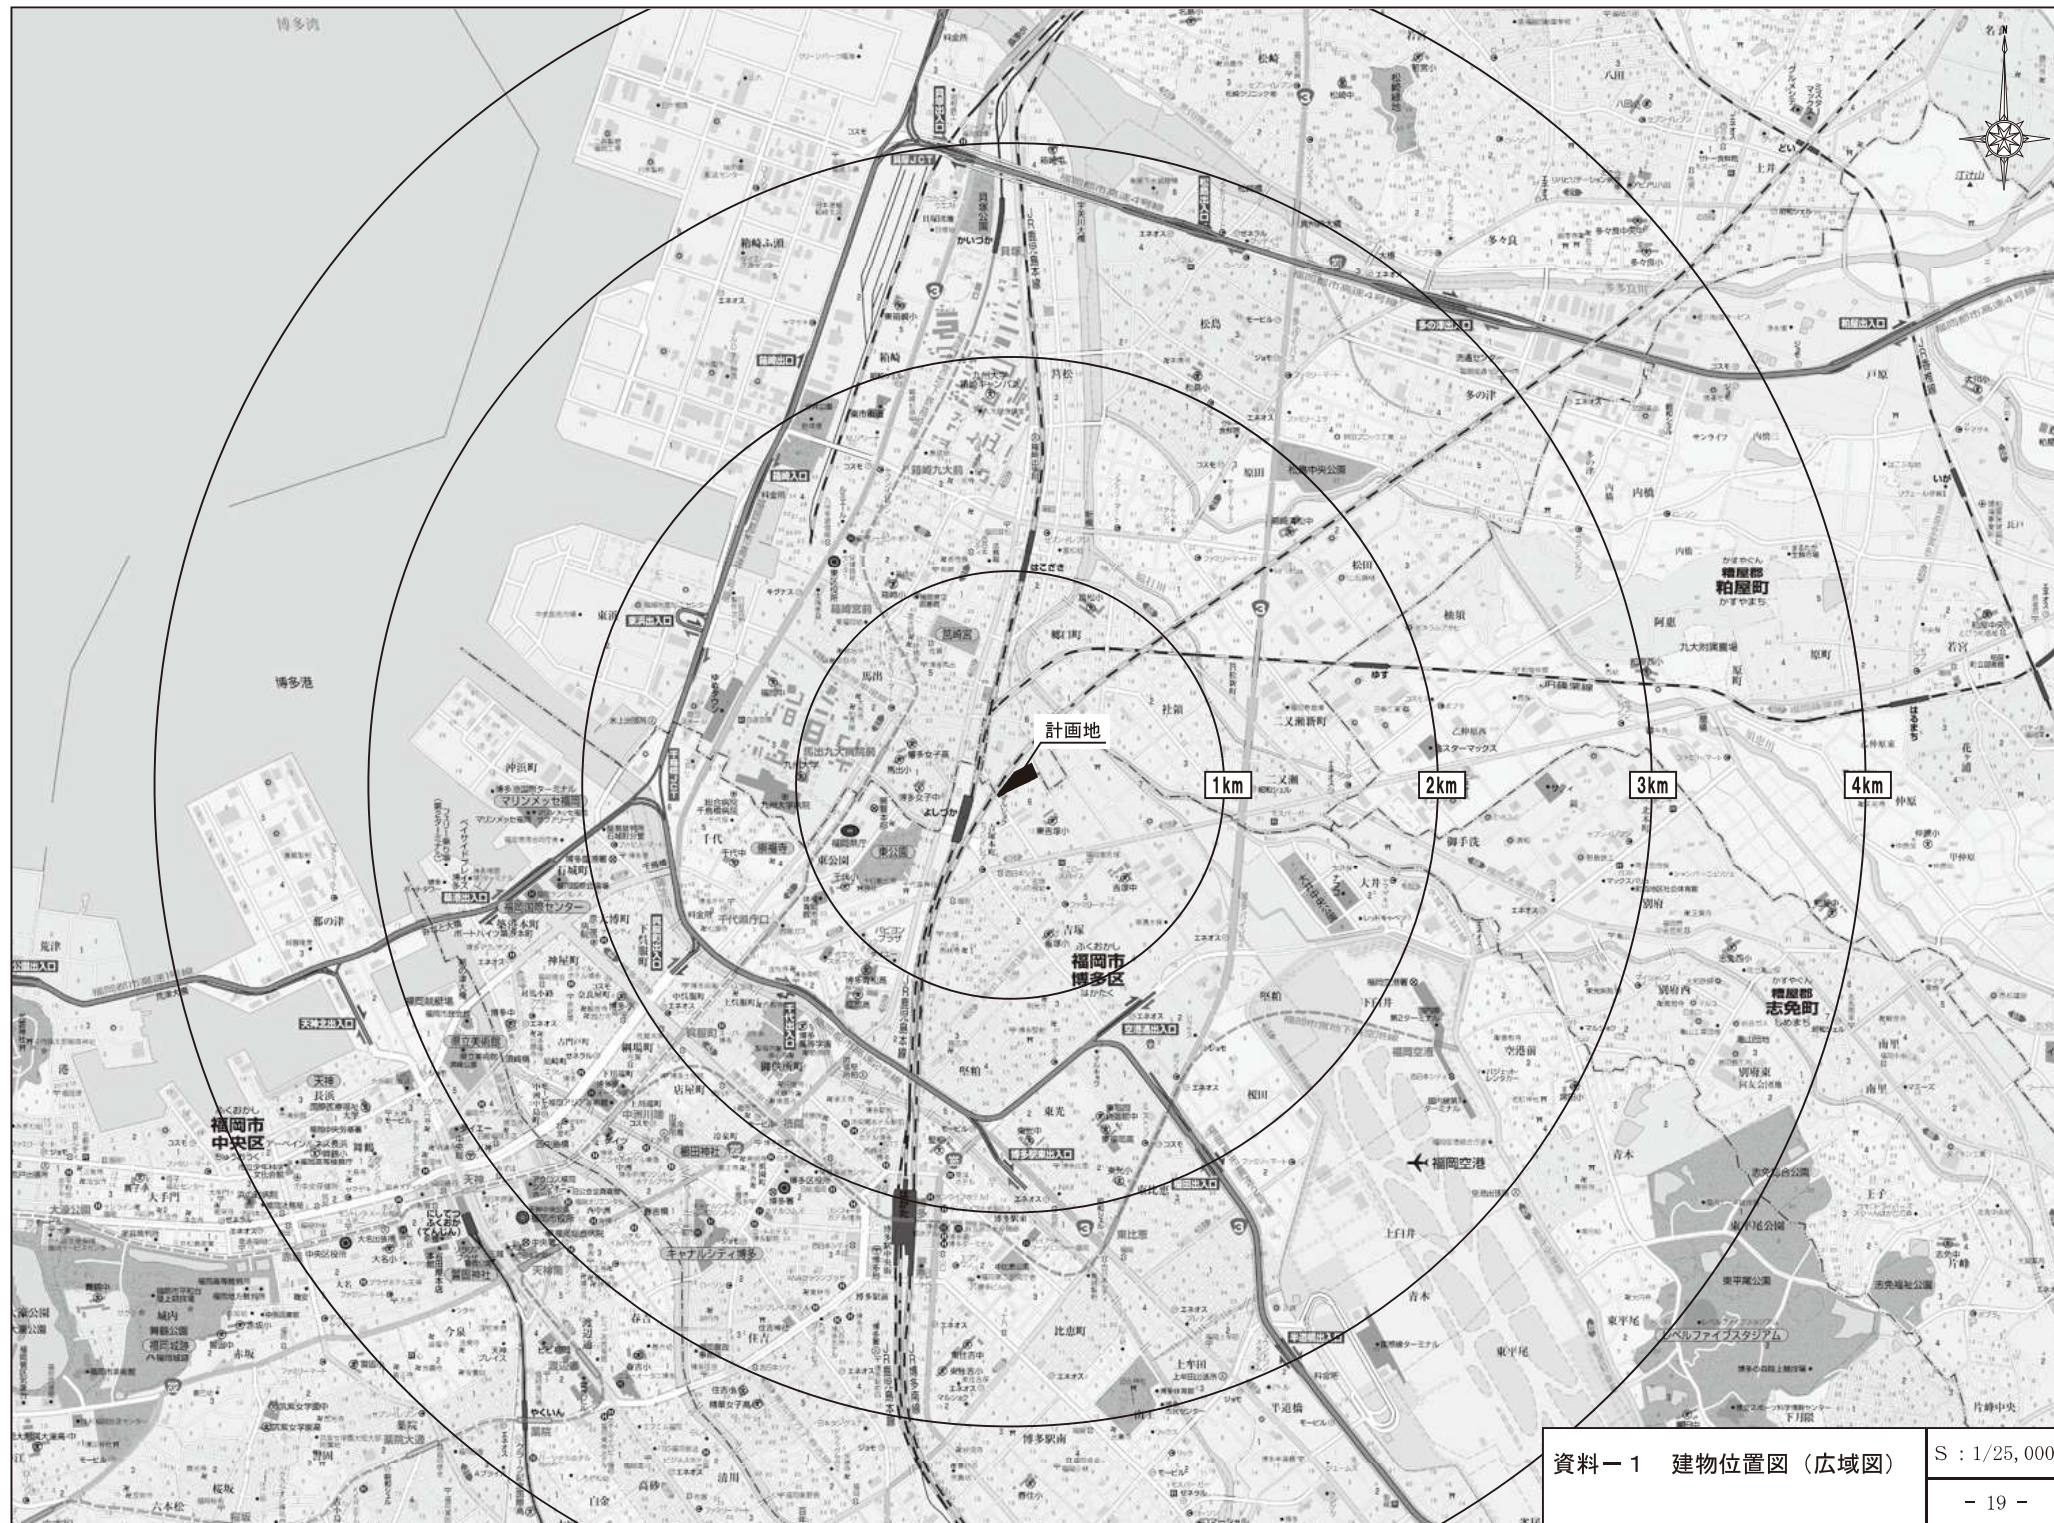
計画地

1km

2km

3km

4km

博多湾

博多港

箱崎ふ頭

箱崎

筥松

松島

多の津

多々良

松崎

八田

上井

戸原

内橋

粕屋郡
粕屋町

阿恵

原町

若宮

花ヶ浦

仲原

甲仲原

社領

二又瀬新町

二又瀬

御手洗

大井

別府

志免町
粕屋郡

別府西

別府東

南里

空港前

福岡空港

青木

上臼井

東平尾

片峰

王子

片峰中央

下月隈

東平尾公園

レベルファイブスタジアム

吉塚

福岡市
博多区

東公園

千代

馬出

箱崎宮

筥崎宮前

貝塚

沖浜町

マリンメッセ福岡

石城町

築港本町

神屋町

都の津

荒津

福岡市
中央区

長浜

天神

大手門

赤坂

今泉

警固

渡辺通

春吉

住吉

博多駅南

比恵町

上牟田

東比恵

東光

堅粕

店屋町

綱場町

呉服町

中洲川端

櫛田神社

キャナルシティ博多

博多

六本松

桜坂

薬院

平尾

高砂

清川

白金

平和

城内

舞鶴公園

福岡城跡

はこざき

よしづか

かいづか

福岡JCT

香椎浜

名島

江辻山

原田

松田

柚須

JR篠栗線

JR鹿児島本線

はかた

天神北出入口

都市高速

空港通出入口

博多駅東出入口

千代出入口

東浜出入口

箱崎出入口

多の津出入口

粕屋出入口

資料－1　建物位置図（広域図）

S：1/25,000

－ 19 －